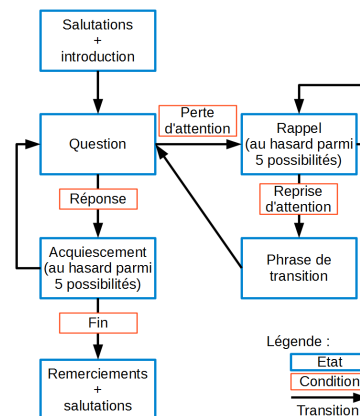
Salutations
+
introduction

Question

Perte d'attention

Rappel
(au hasard parmi 5 possibilités)

Reprise d'attention

Réponse

Acquiescement
(au hasard parmi 5 possibilités)

Phrase de transition

Fin

Remerciements
+
salutations

Légende :

Etat

Condition

Transition